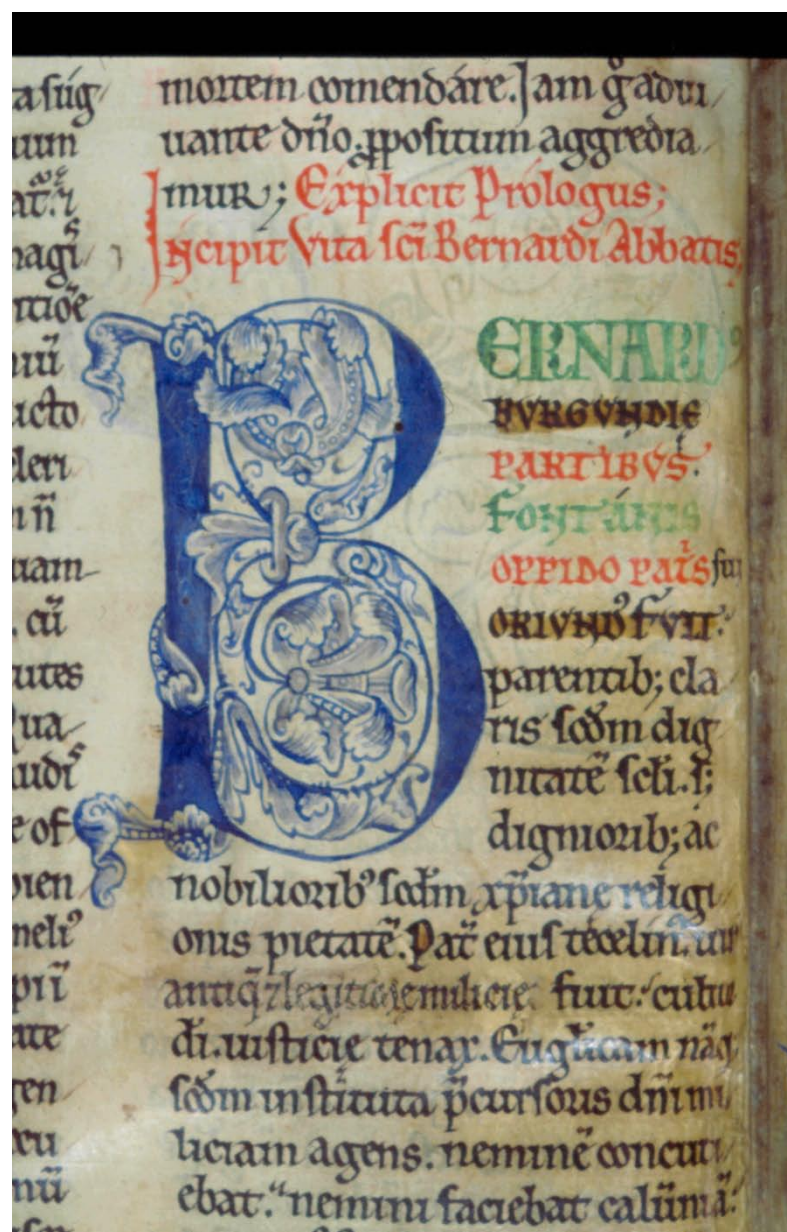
a sug
uum
at. i
nagi
ntioe
nu
ucto
leri
n ñ
uam-
. cu
utes
ua-
udi
e of
pien
neli
pi
ate
gen
ru
nu

mortem commendare. Iam ḡ adiu uante dño. ꝓpositum aggrediamur; Explicit Prologus;
Incipit Vita sci Bernardi Abbatis;

BERNARDUS
BURGUNDIE
PARTIBUS.
FONTANIS
OPPIDO PATRIS SUI
ORIUNDUS FUIT.
parentib; claris sc̄dm dignitatē sc̄li. s;
dignioribus; ac nobilioribus sc̄dm xpiane religionis pietatē. Pat̄ eius tecelin. uir antiq̄ 7 legitimē miliciē. fuit. cultor dī. iusticie tenax. Euglicam nāq; sc̄dm instituta precursoris dñi militiam agens. neminē concutiebat. nemini faciebat calūmā.